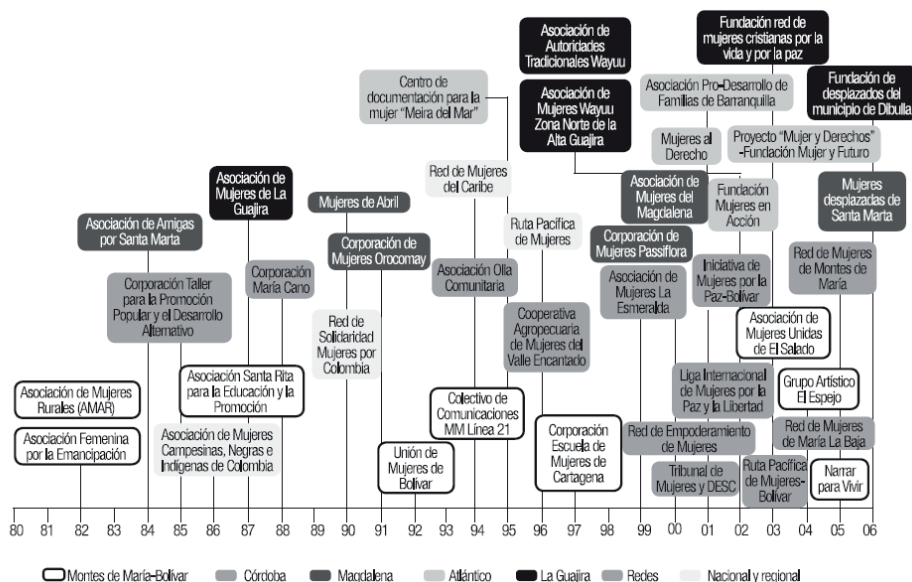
Asociación de Autoridades Tradicionales Wayuu

Fundación red de mujeres cristianas por la vida y por la paz

Centro de documentación para la mujer "Meira del Mar"

Asociación de Mujeres Wayuu Zona Norte de la Alta Guajira

Asociación Pro-Desarrollo de Familias de Barranquilla

Fundación de desplazados del municipio de Dibulla

Mujeres al Derecho

Proyecto "Mujer y Derechos" -Fundación Mujer y Futuro

Red de Mujeres del Caribe

Asociación de Mujeres del Magdalena

Fundación Mujeres en Acción

Mujeres desplazadas de Santa Marta

Asociación de Mujeres de La Guajira

Mujeres de Abril

Ruta Pacífica de Mujeres

Corporación de Mujeres Passiflora

Asociación de Amigas por Santa Marta

Corporación de Mujeres Orocomay

Red de Mujeres de Montes de María

Asociación Olla Comunitaria

Asociación de Mujeres La Esmeralda

Iniciativa de Mujeres por la Paz-Bolívar

Corporación Taller para la Promoción Popular y el Desarrollo Alternativo

Corporación María Cano

Cooperativa Agropecuaria de Mujeres del Valle Encantado

Asociación de Mujeres Unidas de El Salado

Red de Solidaridad Mujeres por Colombia

Liga Internacional de Mujeres por la Paz y la Libertad

Grupo Artístico El Espejo

Asociación de Mujeres Rurales (AMAR)

Asociación Santa Rita para la Educación y la Promoción

Colectivo de Comunicaciones MM Línea 21

Corporación Escuela de Mujeres de Cartagena

Red de Empoderamiento de Mujeres

Red de Mujeres de María La Baja

Asociación Femenina por la Emancipación

Asociación de Mujeres Campesinas, Negras e Indígenas de Colombia

Unión de Mujeres de Bolívar

Tribunal de Mujeres y DESC

Ruta Pacífica de Mujeres-Bolívar

Narrar para Vivir

80 81 82 83 84 85 86 87 88 89 90 91 92 93 94 95 96 97 98 99 00 01 02 03 04 05 06

Montes de María-Bolívar Córdoba Magdalena Atlántico La Guajira Redes Nacional y regional